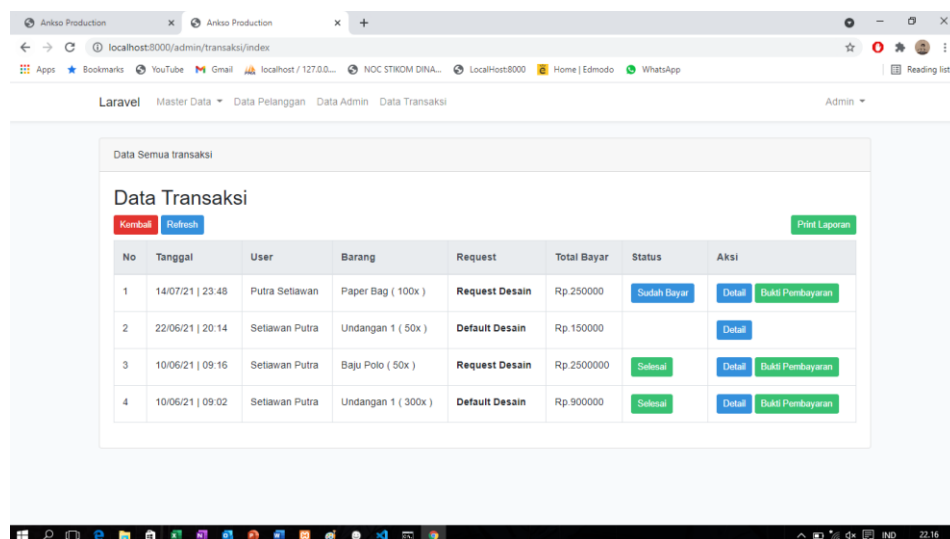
Ankso Production × Ankso Production × +

localhost:8000/admin/transaksi/index

Apps Bookmarks YouTube Gmail localhost / 127.0.0.... NOC STIKOM DINA... LocalHost:8000 Home | Edmodo WhatsApp Reading list

Laravel Master Data Data Pelanggan Data Admin Data Transaksi Admin

Data Semua transaksi

Data Transaksi

Kembali Refresh Print Laporan

| No | Tanggal | User | Barang | Request | Total Bayar | Status | Aksi |
|---|---|---|---|---|---|---|---|
| 1 | 14/07/21 \| 23:48 | Putra Setiawan | Paper Bag ( 100x ) | Request Desain | Rp.250000 | Sudah Bayar | Detail Bukti Pembayaran |
| 2 | 22/06/21 \| 20:14 | Setiawan Putra | Undangan 1 ( 50x ) | Default Desain | Rp.150000 | | Detail |
| 3 | 10/06/21 \| 09:16 | Setiawan Putra | Baju Polo ( 50x ) | Request Desain | Rp.2500000 | Selesai | Detail Bukti Pembayaran |
| 4 | 10/06/21 \| 09:02 | Setiawan Putra | Undangan 1 ( 300x ) | Default Desain | Rp.900000 | Selesai | Detail Bukti Pembayaran |

IND 22.16